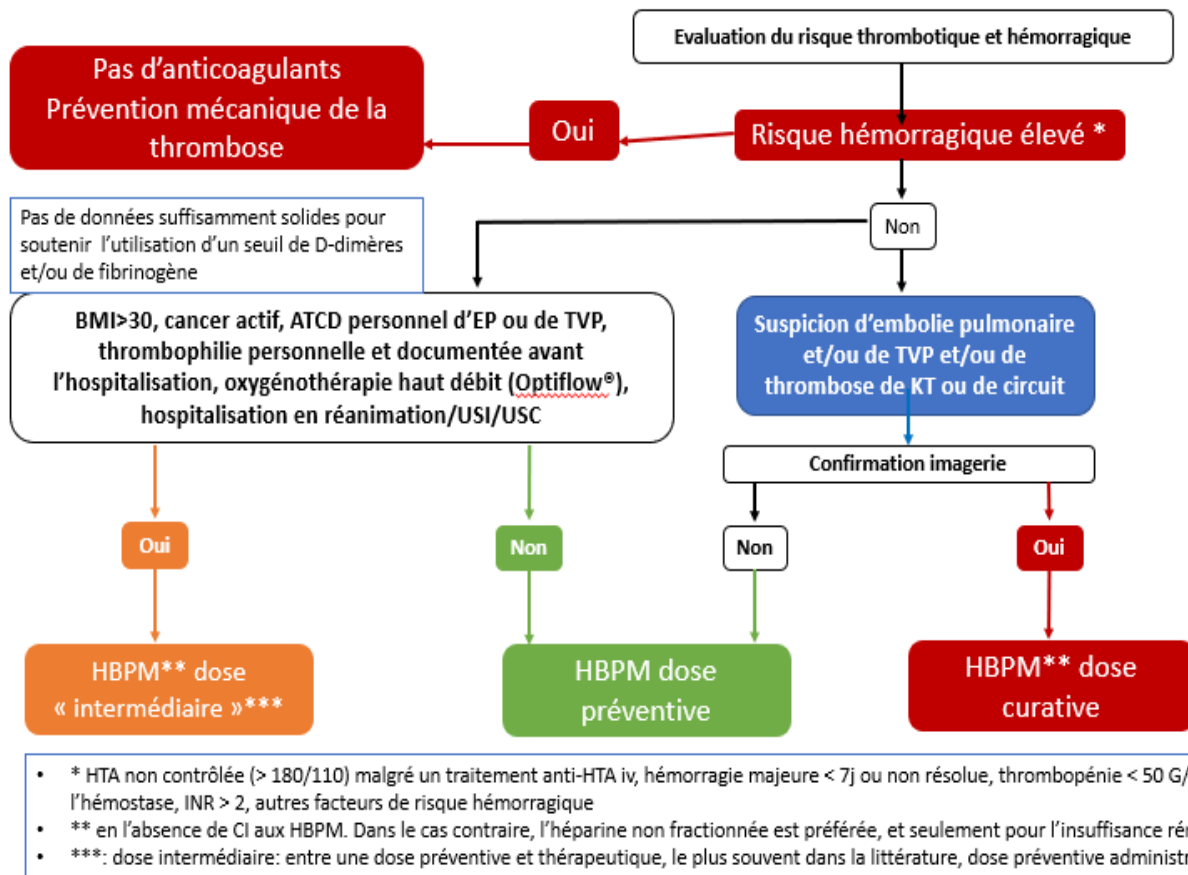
Evaluation du risque thrombotique et hémorragique

Risque hémorragique élevé *

Oui

Pas d'anticoagulants
Prévention mécanique de la thrombose

Non

Pas de données suffisamment solides pour soutenir l'utilisation d'un seuil de D-dimères et/ou de fibrinogène

BMI>30, cancer actif, ATCD personnel d'EP ou de TVP, thrombophilie personnelle et documentée avant l'hospitalisation, oxygénothérapie haut débit (Optiflow®), hospitalisation en réanimation/USI/USC

Suspicion d'embolie pulmonaire et/ou de TVP et/ou de thrombose de KT ou de circuit

Confirmation imagerie

Oui

Non

Non

Oui

HBPM** dose « intermédiaire »***

HBPM dose préventive

HBPM** dose curative

• * HTA non contrôlée (> 180/110) malgré un traitement anti-HTA iv, hémorragie majeure < 7j ou non résolue, thrombopénie < 50 G/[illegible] l'hémostase, INR > 2, autres facteurs de risque hémorragique
• ** en l'absence de CI aux HBPM. Dans le cas contraire, l'héparine non fractionnée est préférée, et seulement pour l'insuffisance ré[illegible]
• ***: dose intermédiaire: entre une dose préventive et thérapeutique, le plus souvent dans la littérature, dose préventive administ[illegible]